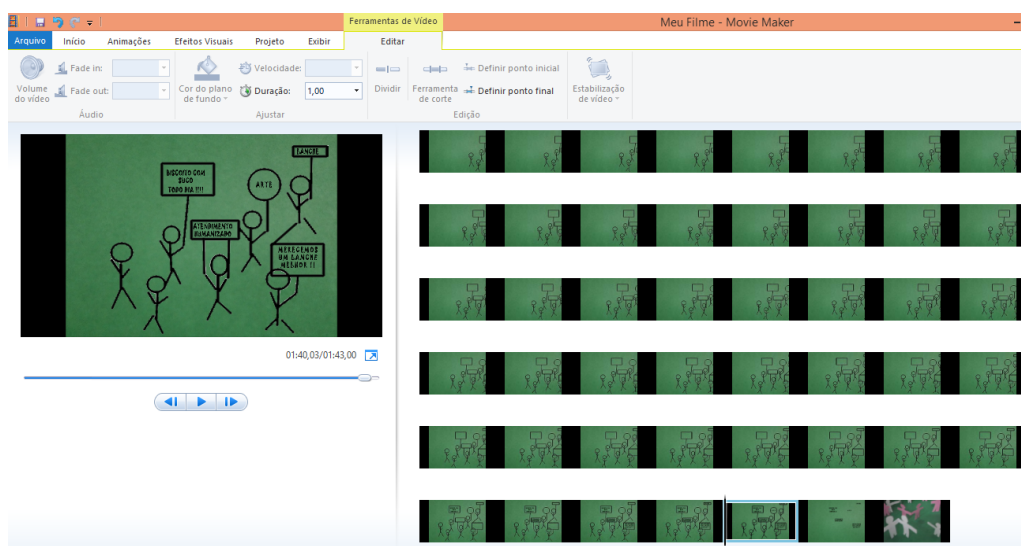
Ferramentas de Vídeo
Meu Filme - Movie Maker
Arquivo Início Animações Efeitos Visuais Projeto Exibir Editar

Volume do vídeo
Fade in:
Fade out:
Áudio
Cor do plano de fundo
Velocidade:
Duração: 1,00
Ajustar
Dividir
Ferramenta de corte
Definir ponto inicial
Definir ponto final
Edição
Estabilização de vídeo

LANCHE
BISCOITO COM SUCO TODO DIA !!!
ARTE
ATENDIMENTO HUMANIZADO
MERECEMOS UM LANCHE MELHOR !!

01:40,03/01:43,00